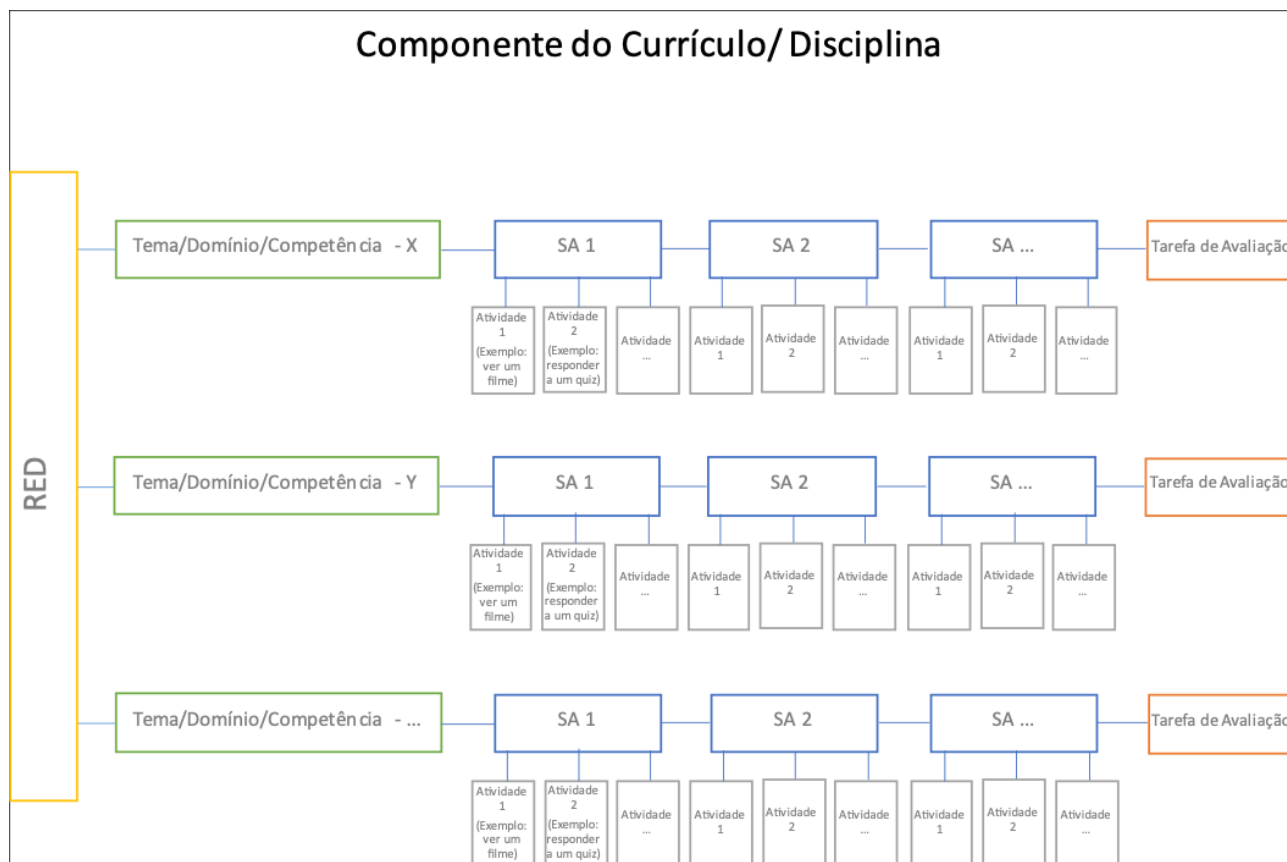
Componente do Currículo/ Disciplina

RED

Tema/Domínio/Competência - X

SA 1

SA 2

SA ...

Tarefa de Avaliação

Atividade 1 (Exemplo: ver um filme)

Atividade 2 (Exemplo: responder a um quiz)

Atividade ...

Atividade 1

Atividade 2

Atividade ...

Atividade 1

Atividade 2

Atividade ...

Tema/Domínio/Competência - Y

SA 1

SA 2

SA ...

Tarefa de Avaliação

Atividade 1 (Exemplo: ver um filme)

Atividade 2 (Exemplo: responder a um quiz)

Atividade ...

Atividade 1

Atividade 2

Atividade ...

Atividade 1

Atividade 2

Atividade ...

Tema/Domínio/Competência - ...

SA 1

SA 2

SA ...

Tarefa de Avaliação

Atividade 1 (Exemplo: ver um filme)

Atividade 2 (Exemplo: responder a um quiz)

Atividade ...

Atividade 1

Atividade 2

Atividade ...

Atividade 1

Atividade 2

Atividade ...